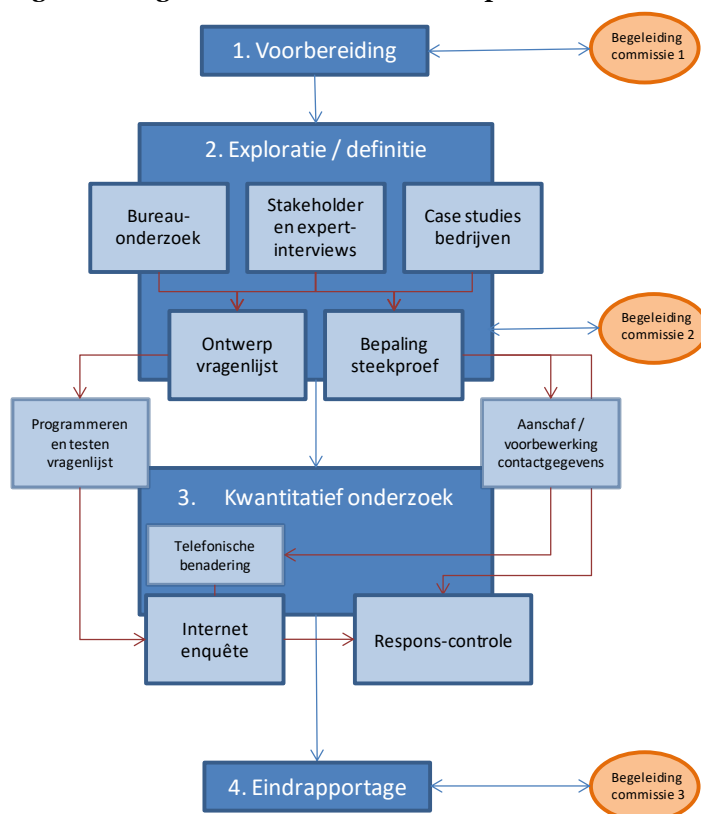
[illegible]

1. Voorbereiding

Begeleiding commissie 1

2. Exploratie / definitie

Bureau-onderzoek

Stakeholder en expert-interviews

Case studies bedrijven

Ontwerp vragenlijst

Bepaling steekproef

Begeleiding commissie 2

Programmeren en testen vragenlijst

Aanschaf / voorbewerking contactgegevens

3. Kwantitatief onderzoek

Telefonische benadering

Internet enquête

Respons-controle

4. Eindrapportage

Begeleiding commissie 3